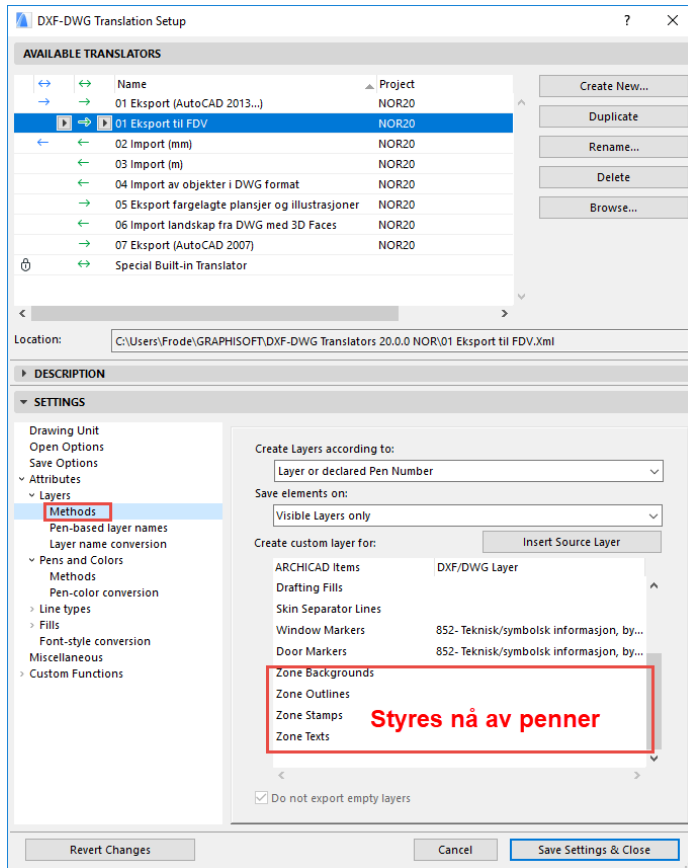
DXF-DWG Translation Setup

?

AVAILABLE TRANSLATORS

| | | Name | Project |
|---|---|---|---|
| ↔ | ↔ | | |
| → | → | 01 Eksport (AutoCAD 2013...) | NOR20 |
| | → | 01 Eksport til FDV | NOR20 |
| ← | ← | 02 Import (mm) | NOR20 |
| | ← | 03 Import (m) | NOR20 |
| | ← | 04 Import av objekter i DWG format | NOR20 |
| | → | 05 Eksport fargelagte plansjer og illustrasjoner | NOR20 |
| | ← | 06 Import landskap fra DWG med 3D Faces | NOR20 |
| | → | 07 Eksport (AutoCAD 2007) | NOR20 |
| | ↔ | Special Built-in Translator | |

Create New...
Duplicate
Rename...
Delete
Browse...

Location: C:\Users\Frode\GRAPHISOFT\DXF-DWG Translators 20.0.0 NOR\01 Eksport til FDV.Xml

DESCRIPTION

SETTINGS

Drawing Unit
Open Options
Save Options
Attributes
Layers
Methods
Pen-based layer names
Layer name conversion
Pens and Colors
Methods
Pen-color conversion
Line types
Fills
Font-style conversion
Miscellaneous
Custom Functions

Create Layers according to:
Layer or declared Pen Number
Save elements on:
Visible Layers only
Create custom layer for:
Insert Source Layer

| ARCHICAD Items | DXF/DWG Layer |
|---|---|
| Drafting Fills | |
| Skin Separator Lines | |
| Window Markers | 852- Teknisk/symbolsk informasjon, by... |
| Door Markers | 852- Teknisk/symbolsk informasjon, by... |
| Zone Backgrounds | |
| Zone Outlines | |
| Zone Stamps | |
| Zone Texts | |

Styres nå av penner

Do not export empty layers

Revert Changes
Cancel
Save Settings & Close